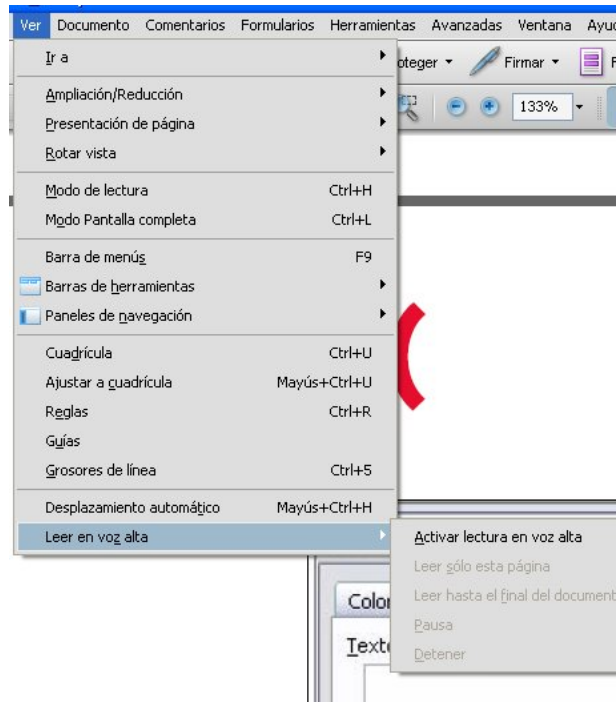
Ver Documento Comentarios Formularios Herramientas Avanzadas Ventana Ayuc

Ir a
Ampliación/Reducción
Presentación de página
Rotar vista
Modo de lectura Ctrl+H
Modo Pantalla completa Ctrl+L
Barra de menús F9
Barras de herramientas
Paneles de navegación
Cuadrícula Ctrl+U
Ajustar a cuadrícula Mayús+Ctrl+U
Reglas Ctrl+R
Guías
Grosores de línea Ctrl+5
Desplazamiento automático Mayús+Ctrl+H
Leer en voz alta

Activar lectura en voz alta
Leer sólo esta página
Leer hasta el final del document
Pausa
Detener

oteger Firmar
133%
Color
Texto